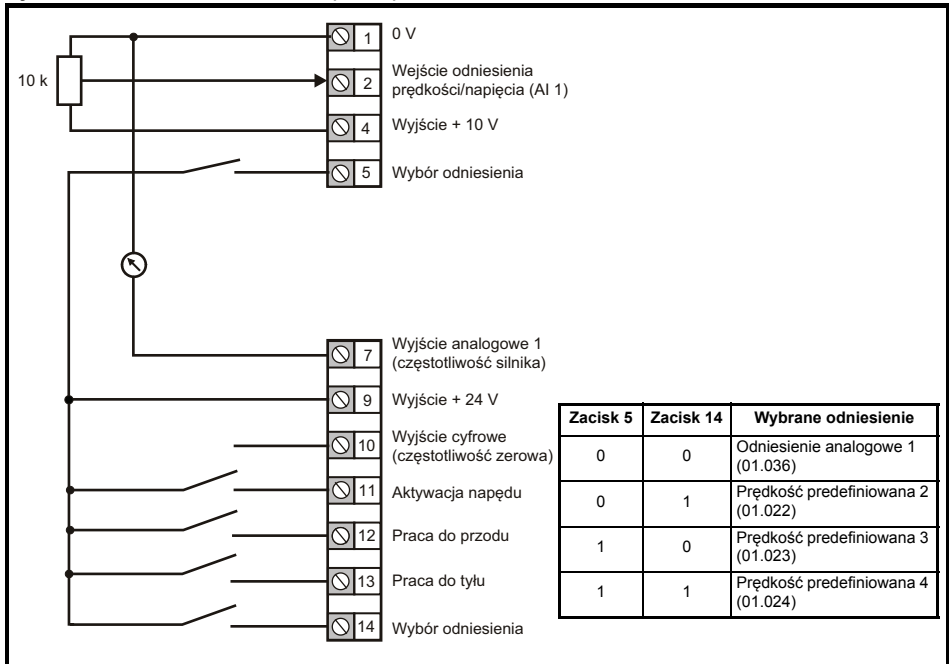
10 k

1 0 V

2 Wejście odniesienia prędkości/napięcia (AI 1)

4 Wyjście + 10 V

5 Wybór odniesienia

7 Wyjście analogowe 1 (częstotliwość silnika)

9 Wyjście + 24 V

10 Wyjście cyfrowe (częstotliwość zerowa)

11 Aktywacja napędu

12 Praca do przodu

13 Praca do tyłu

14 Wybór odniesienia

| Zacisk 5 | Zacisk 14 | Wybrane odniesienie |
|---|---|---|
| 0 | 0 | Odniesienie analogowe 1 (01.036) |
| 0 | 1 | Prędkość predefiniowana 2 (01.022) |
| 1 | 0 | Prędkość predefiniowana 3 (01.023) |
| 1 | 1 | Prędkość predefiniowana 4 (01.024) |